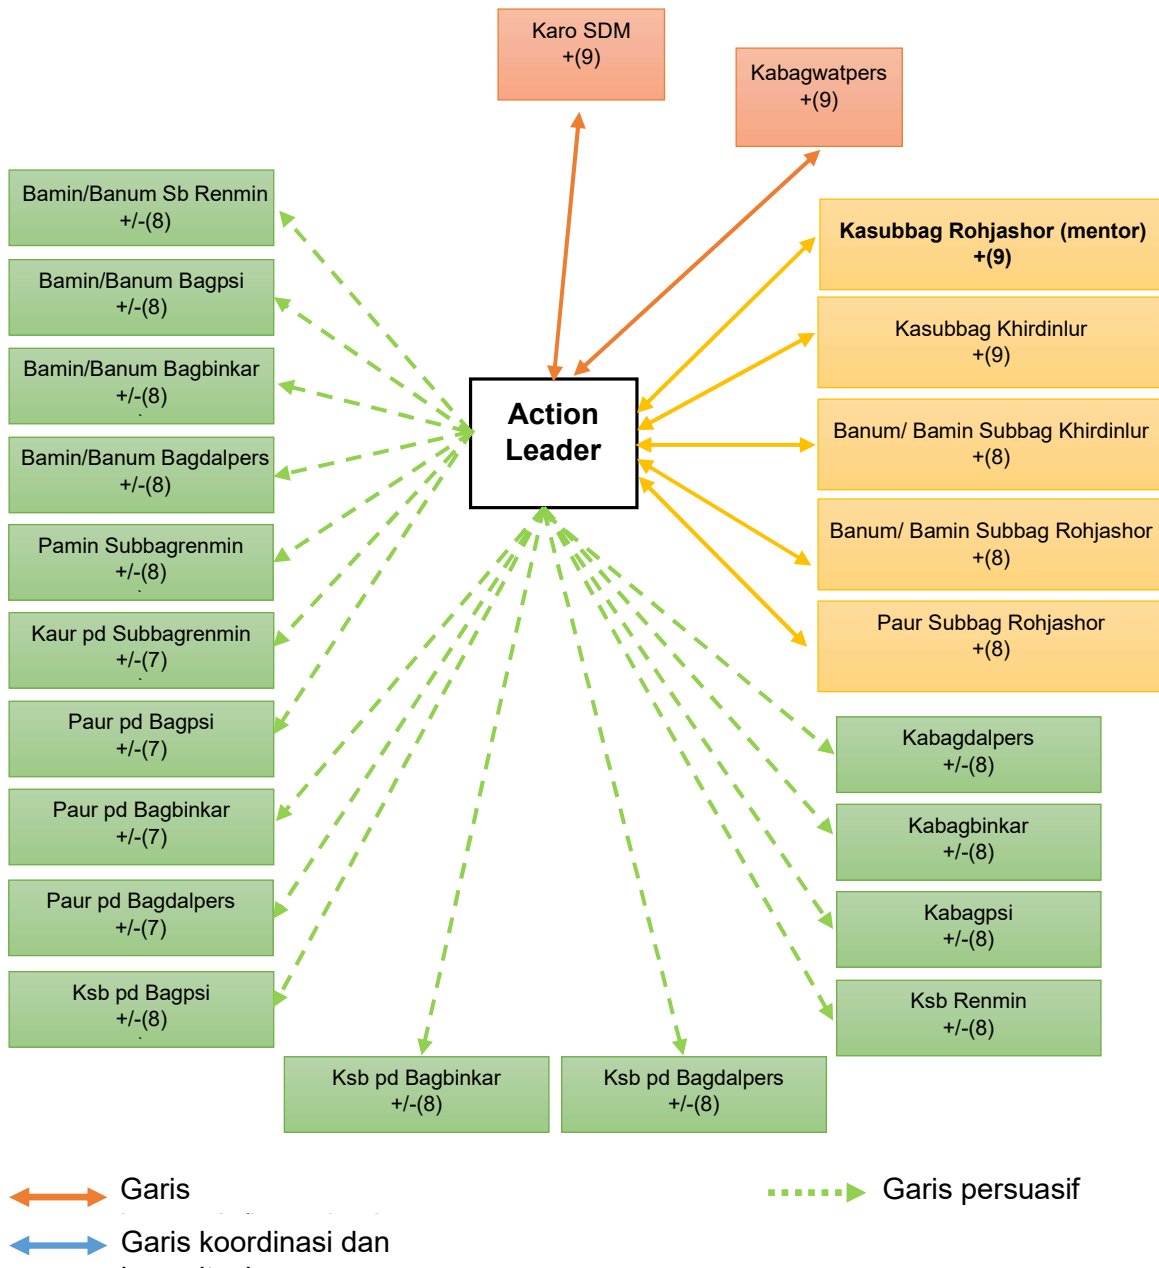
Karo SDM
+(9)

Kabagwatpers
+(9)

Bamin/Banum Sb Renmin
+/-(8)

Bamin/Banum Bagpsi
+/-(8)

Bamin/Banum Bagbinkar
+/-(8)

Bamin/Banum Bagdalpers
+/-(8)

Pamin Subbagrenmin
+/-(8)

Kaur pd Subbagrenmin
+/-(7)

Paur pd Bagpsi
+/-(7)

Paur pd Bagbinkar
+/-(7)

Paur pd Bagdalpers
+/-(7)

Ksb pd Bagpsi
+/-(8)

Action Leader

Kasubbag Rohjashor (mentor)
+(9)

Kasubbag Khirdinlur
+(9)

Banum/ Bamin Subbag Khirdinlur
+(8)

Banum/ Bamin Subbag Rohjashor
+(8)

Paur Subbag Rohjashor
+(8)

Kabagdalpers
+/-(8)

Kabagbinkar
+/-(8)

Kabagpsi
+/-(8)

Ksb Renmin
+/-(8)

Ksb pd Bagbinkar
+/-(8)

Ksb pd Bagdalpers
+/-(8)

Garis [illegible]

Garis persuasif

Garis koordinasi dan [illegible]